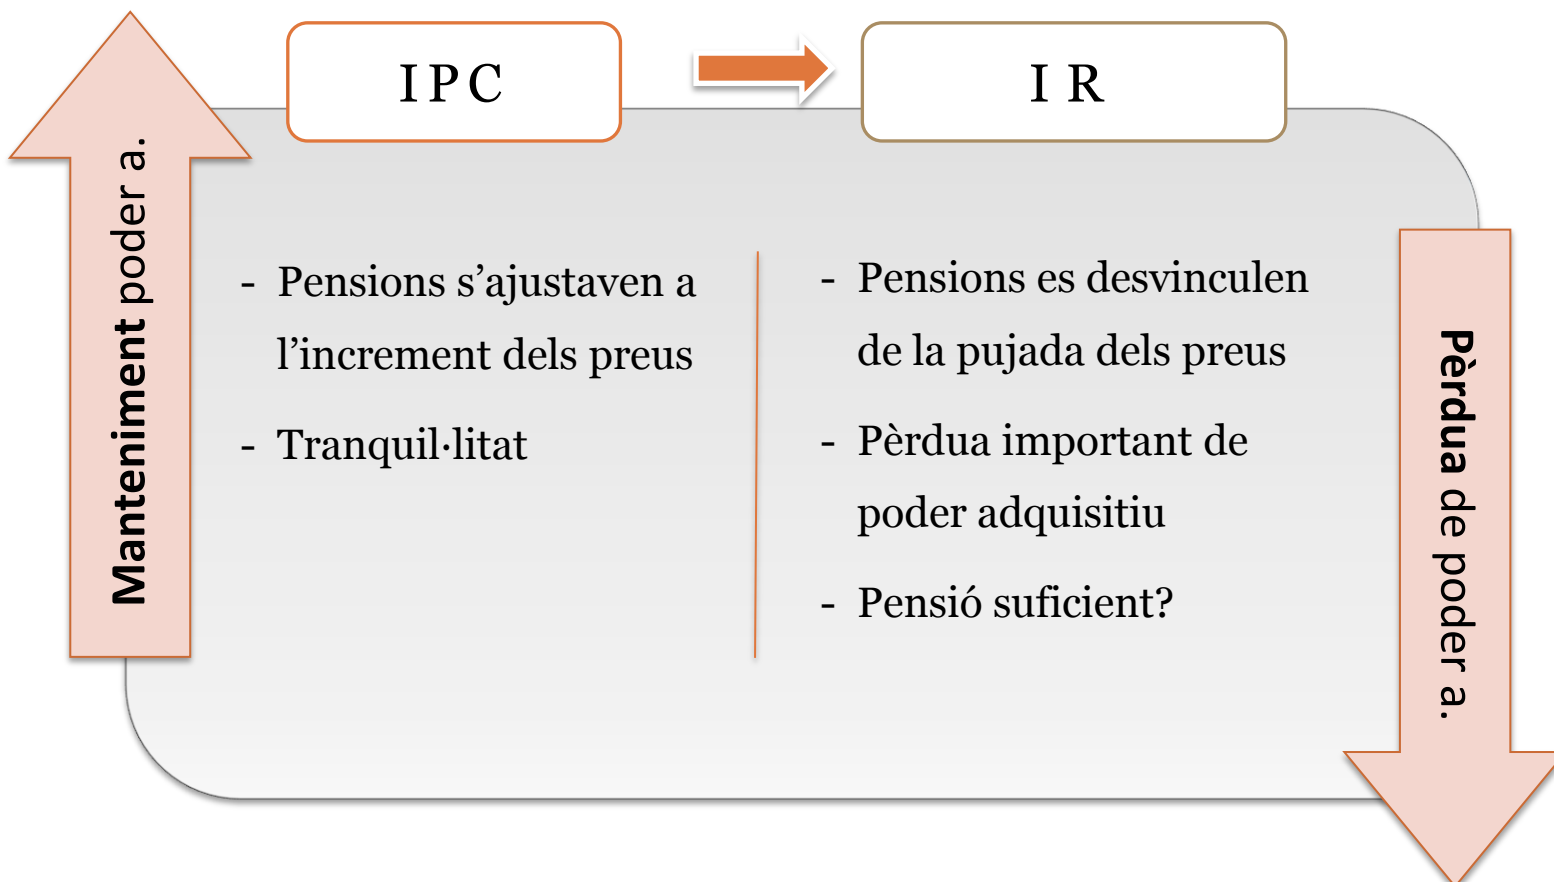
Manteniment poder a.

IPC

I R

- Pensions s'ajustaven a l'increment dels preus

- Tranquil·litat

- Pensions es desvinculen de la pujada dels preus

- Pèrdua important de poder adquisitiu

- Pensió suficient?

Pèrdua de poder a.